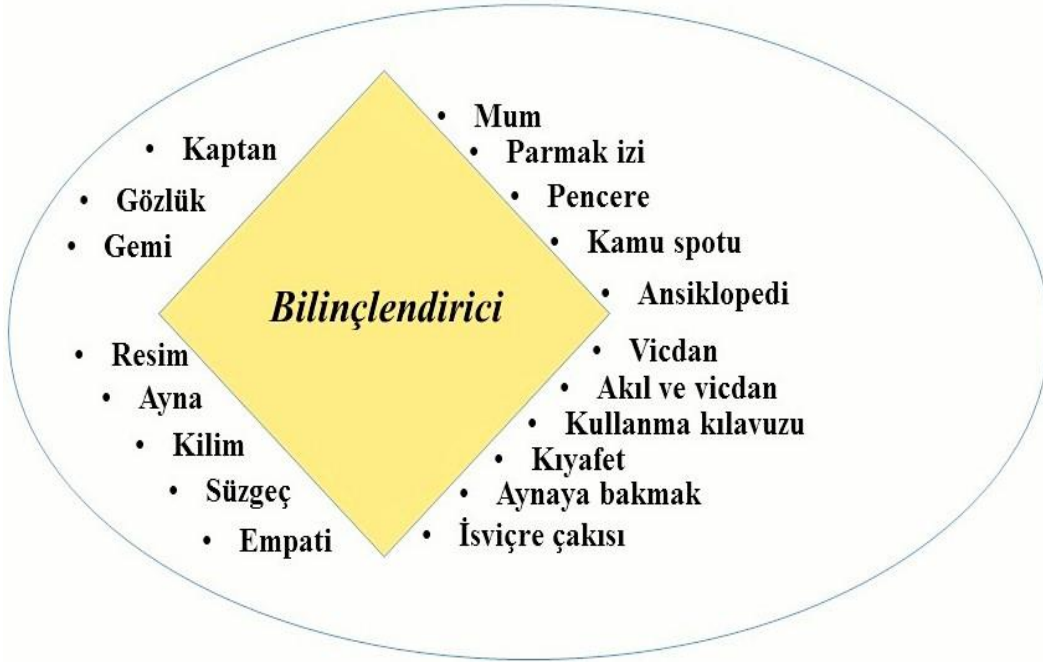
- Kaptan
- Gözlük
- Gemi

Bilinçlendirici

- Resim
- Ayna
- Kilim
- Süzgeç
- Empati

- Mum
- Parmak izi
- Pencere
- Kamu spotu
- Ansiklopedi
- Vicdan
- Akıl ve vicdan
- Kullanma kılavuzu
- Kıyafet
- Aynaya bakmak
- İsviçre çakısı